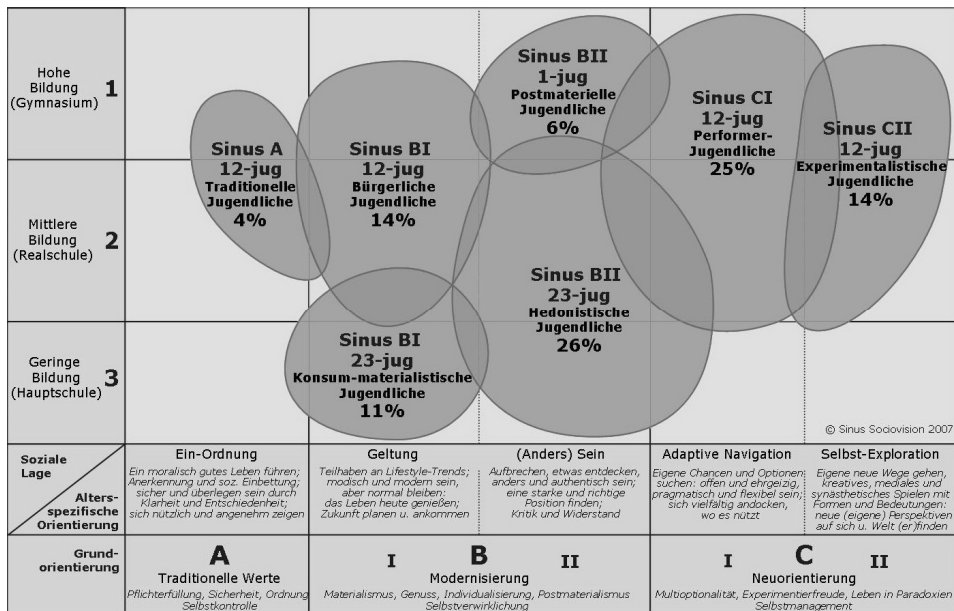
Hohe Bildung (Gymnasium) 1

Mittlere Bildung (Realschule) 2

Geringe Bildung (Hauptschule) 3

Sinus A
12-jug
Traditionelle Jugendliche
4%

Sinus BI
12-jug
Bürgerliche Jugendliche
14%

Sinus BII
1-jug
Postmaterielle Jugendliche
6%

Sinus CI
12-jug
Performer-Jugendliche
25%

Sinus CII
12-jug
Experimentalistische Jugendliche
14%

Sinus BII
23-jug
Hedonistische Jugendliche
26%

Sinus BI
23-jug
Konsum-materialistische Jugendliche
11%

© Sinus Sociovision 2007

Soziale Lage

Alters-spezifische Orientierung

Ein-Ordnung
Ein moralisch gutes Leben führen; Anerkennung und soz. Einbettung; sicher und überlegen sein durch Klarheit und Entschiedenheit; sich nützlich und angenehm zeigen

Geltung
Teilhaben an Lifestyle-Trends; modisch und modern sein, aber normal bleiben; das Leben heute genießen; Zukunft planen u. ankommen

(Anders) Sein
Aufbrechen, etwas entdecken, anders und authentisch sein; eine starke und richtige Position finden; Kritik und Widerstand

Adaptive Navigation
Eigene Chancen und Optionen suchen: offen und ehrgeizig, pragmatisch und flexibel sein; sich vielfältig andocken, wo es nützt

Selbst-Exploration
Eigene neue Wege gehen, kreatives, mediales und synästhetisches Spielen mit Formen und Bedeutungen: neue (eigene) Perspektiven auf sich u. Welt (er)finden

Grund-orientierung

A
Traditionelle Werte
Pflichterfüllung, Sicherheit, Ordnung Selbstkontrolle

I B II
Modernisierung
Materialismus, Genuss, Individualisierung, Postmaterialismus Selbstverwirklichung

I C II
Neuorientierung
Multioptionalität, Experimentierfreude, Leben in Paradoxien Selbstmanagement